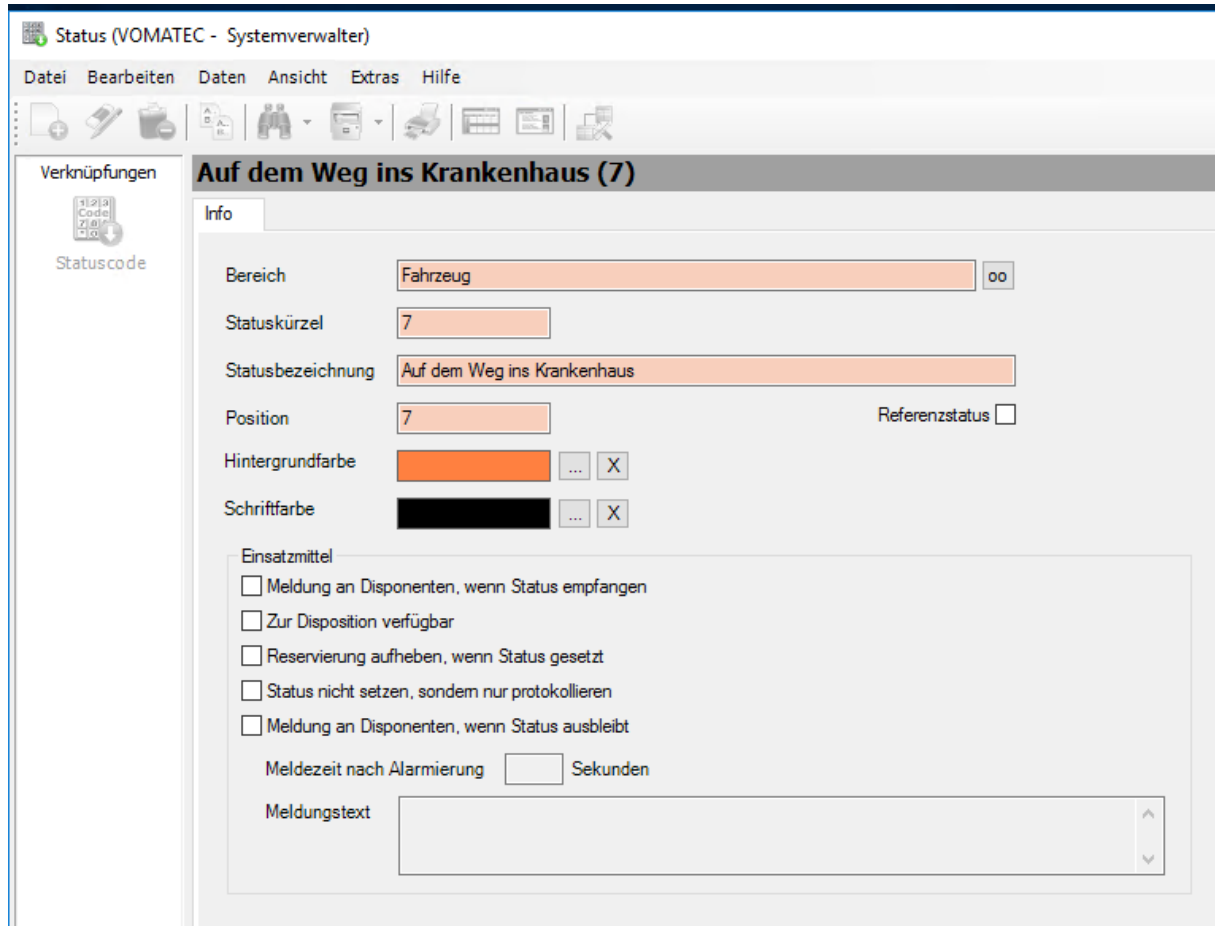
Status (VOMATEC - Systemverwalter)

Datei Bearbeiten Daten Ansicht Extras Hilfe

Verknüpfungen

Statuscode

Auf dem Weg ins Krankenhaus (7)

Info

Bereich Fahrzeug oo

Statuskürzel 7

Statusbezeichnung Auf dem Weg ins Krankenhaus

Position 7

Referenzstatus

Hintergrundfarbe ... X

Schriftfarbe ... X

Einsatzmittel

Meldung an Disponenten, wenn Status empfangen

Zur Disposition verfügbar

Reservierung aufheben, wenn Status gesetzt

Status nicht setzen, sondem nur protokollieren

Meldung an Disponenten, wenn Status ausbleibt

Meldezeit nach Alarmierung Sekunden

Meldungstext